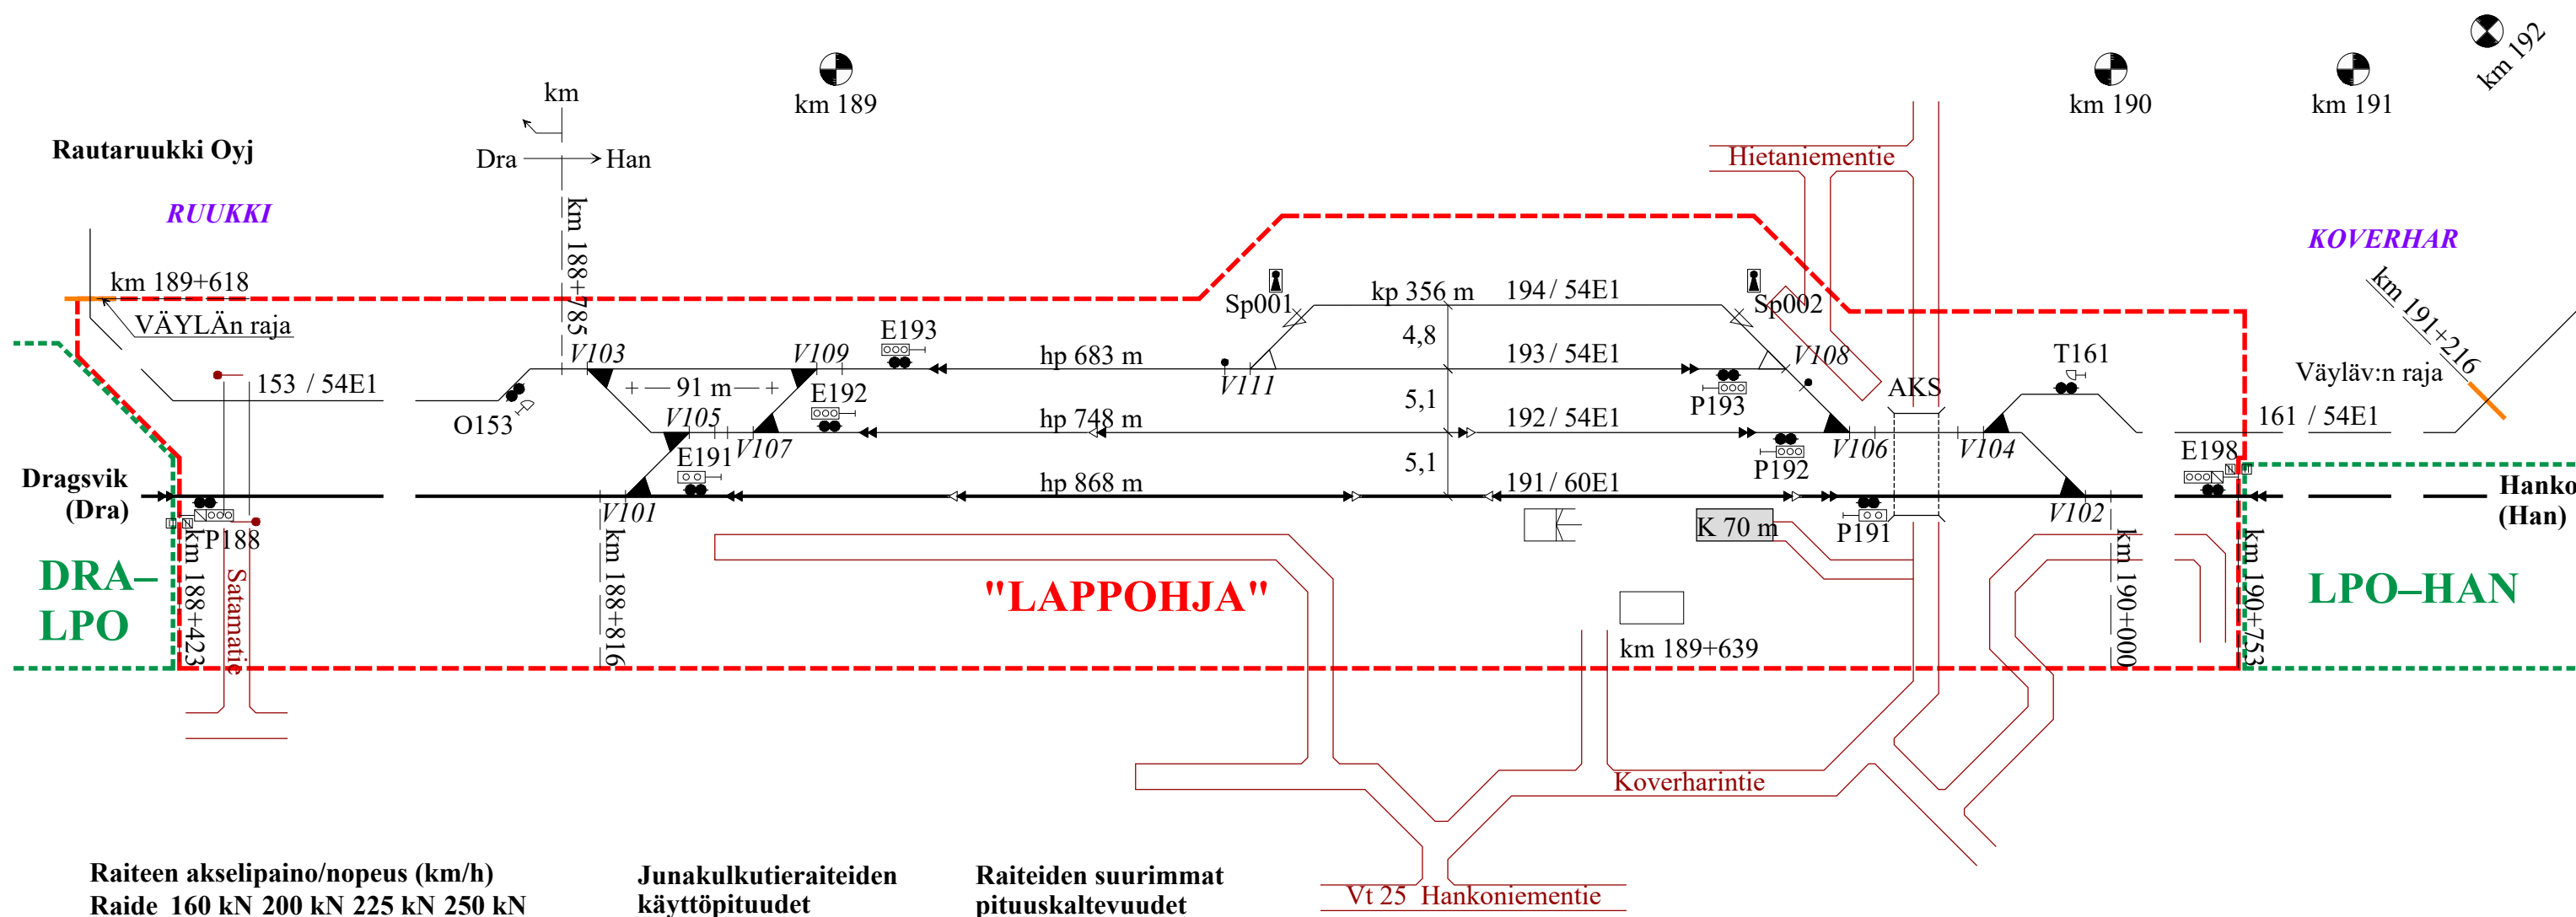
km
Dra
Han
km 189
km 190
km 191
km 192
Rautaruukki Oyj
RUUKKI
km 188+785
Hietaniementie
KOVERHAR
km 189+618
VÄYLÄn raja
Sp001
kp 356 m
194 / 54E1
Sp002
km 191+216
4,8
V103
V109
E193
hp 683 m
193 / 54E1
V108
T161
153 / 54E1
V111
AKS
Väyläv:n raja
+ — 91 m — +
E192
P193
O153
V105
hp 748 m
5,1
192 / 54E1
161 / 54E1
V107
V106
V104
E191
E198
Dragsvik
(Dra)
5,1
hp 868 m
191 / 60E1
Hanko
(Han)
V101
V102
P188
K 70 m
P191
km 188+423
Satamatie
km 188+816
km 190+000
km 190+753
DRA–LPO
"LAPPOHJA"
LPO–HAN
km 189+639
Koverharintie
Raiteen akselipaino/nopeus (km/h)
Raide 160 kN 200 kN 225 kN 250 kN
Junakulkutieraiteiden käyttöpituudet
Raiteiden suurimmat pituuskaltevuudet
Vt 25 Hankoniementie